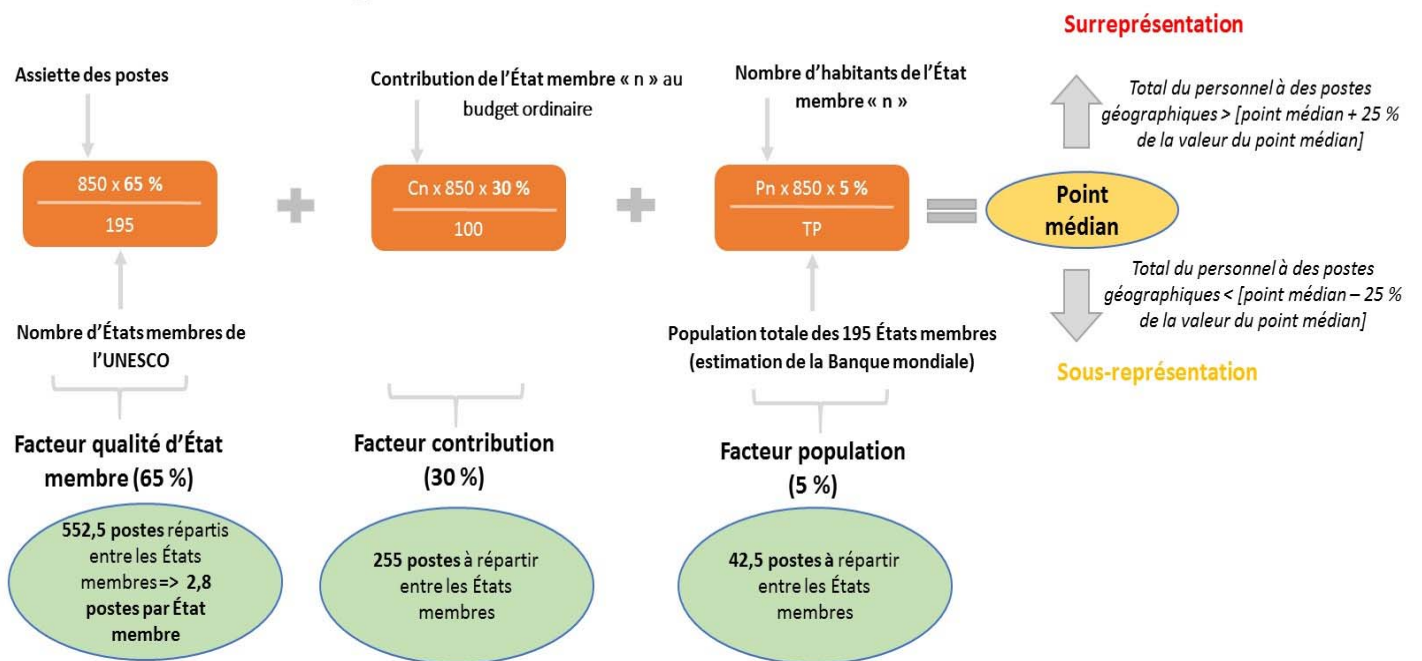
Surreprésentation

Assiette des postes

Contribution de l'État membre « n » au budget ordinaire

Nombre d'habitants de l'État membre « n »

Total du personnel à des postes géographiques > [point médian + 25 % de la valeur du point médian]

$\frac{850 \times 65\ \%}{195}$ + $\frac{Cn \times 850 \times 30\ \%}{100}$ + $\frac{Pn \times 850 \times 5\ \%}{TP}$ = Point médian

Total du personnel à des postes géographiques < [point médian – 25 % de la valeur du point médian]

Nombre d'États membres de l'UNESCO

Population totale des 195 États membres (estimation de la Banque mondiale)

Sous-représentation

Facteur qualité d'État membre (65 %)

Facteur contribution (30 %)

Facteur population (5 %)

552,5 postes répartis entre les États membres => 2,8 postes par État membre

255 postes à répartir entre les États membres

42,5 postes à répartir entre les États membres